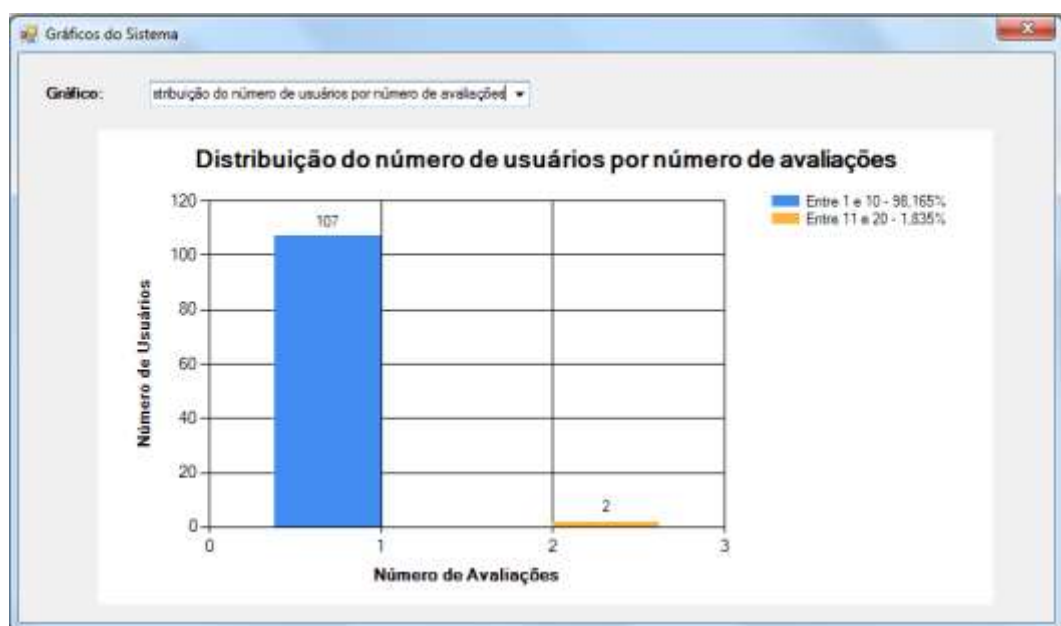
Gráficos do Sistema

Gráfico: stribuição do número de usuários por número de avaliações

Distribuição do número de usuários por número de avaliações

Número de Usuários

120
100
80
60
40
20
0

107

2

0 1 2 3

Número de Avaliações

Entre 1 e 10 - 98,165%
Entre 11 e 20 - 1,835%